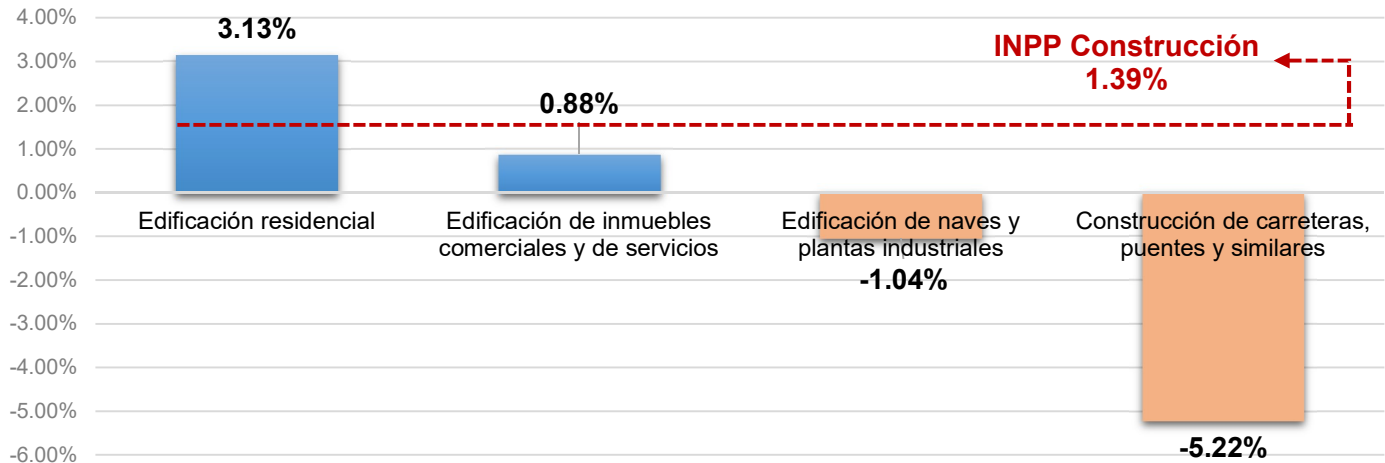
4.00%
3.00%
2.00%
1.00%
0.00%
-1.00%
-2.00%
-3.00%
-4.00%
-5.00%
-6.00%

3.13%
0.88%
INPP Construcción
1.39%

Edificación residencial
Edificación de inmuebles comerciales y de servicios
Edificación de naves y plantas industriales
-1.04%
Construcción de carreteras, puentes y similares
-5.22%